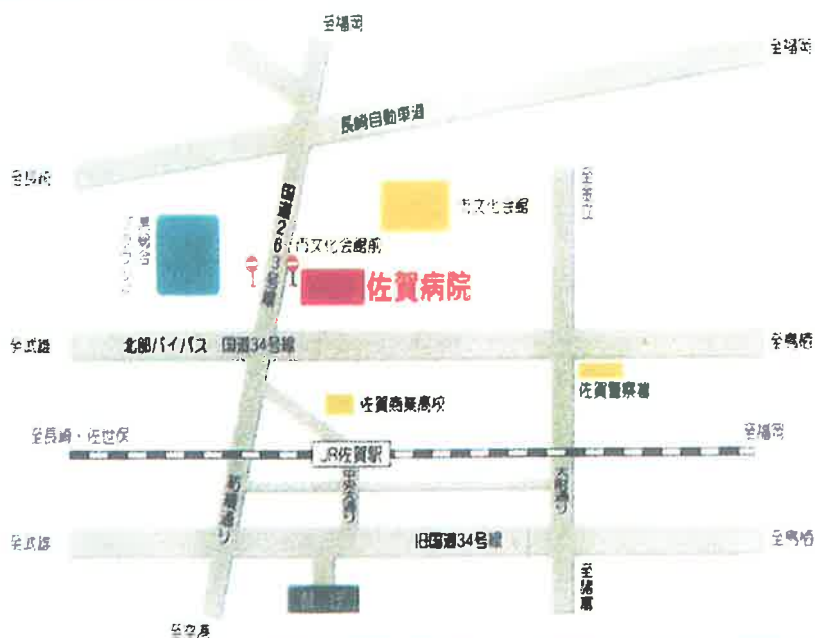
至福岡

至福岡

長崎自動車道

至長崎

県文化会館

県総合

市文化会館前

国道263号線

佐賀病院

至武雄

北部バイパス 国道34号線

至鳥栖

佐賀警察署

佐賀商業高校

至長崎・佐世保

JR佐賀駅

至福岡

新栄通り

中央通り

大財通り

至武雄

旧国道34号線

至鳥栖

至諸富

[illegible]

至空港